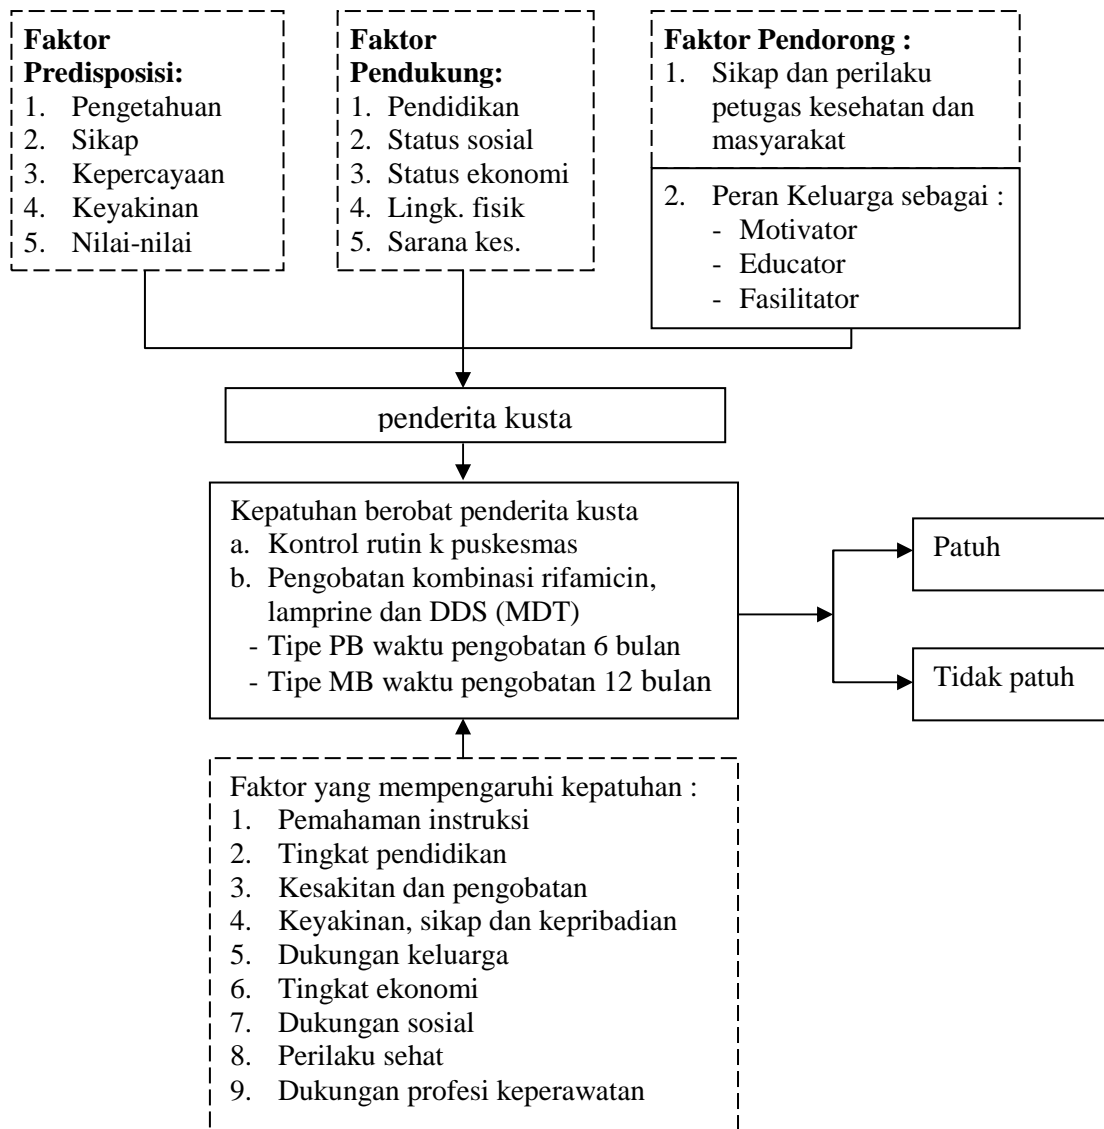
Faktor Predisposisi:
1. Pengetahuan
2. Sikap
3. Kepercayaan
4. Keyakinan
5. Nilai-nilai

Faktor Pendukung:
1. Pendidikan
2. Status sosial
3. Status ekonomi
4. Lingk. fisik
5. Sarana kes.

Faktor Pendorong :
1. Sikap dan perilaku petugas kesehatan dan masyarakat

2. Peran Keluarga sebagai :
- Motivator
- Educator
- Fasilitator

penderita kusta

Kepatuhan berobat penderita kusta
a. Kontrol rutin k puskesmas
b. Pengobatan kombinasi rifamicin, lamprine dan DDS (MDT)
- Tipe PB waktu pengobatan 6 bulan
- Tipe MB waktu pengobatan 12 bulan

Patuh

Tidak patuh

Faktor yang mempengaruhi kepatuhan :
1. Pemahaman instruksi
2. Tingkat pendidikan
3. Kesakitan dan pengobatan
4. Keyakinan, sikap dan kepribadian
5. Dukungan keluarga
6. Tingkat ekonomi
7. Dukungan sosial
8. Perilaku sehat
9. Dukungan profesi keperawatan